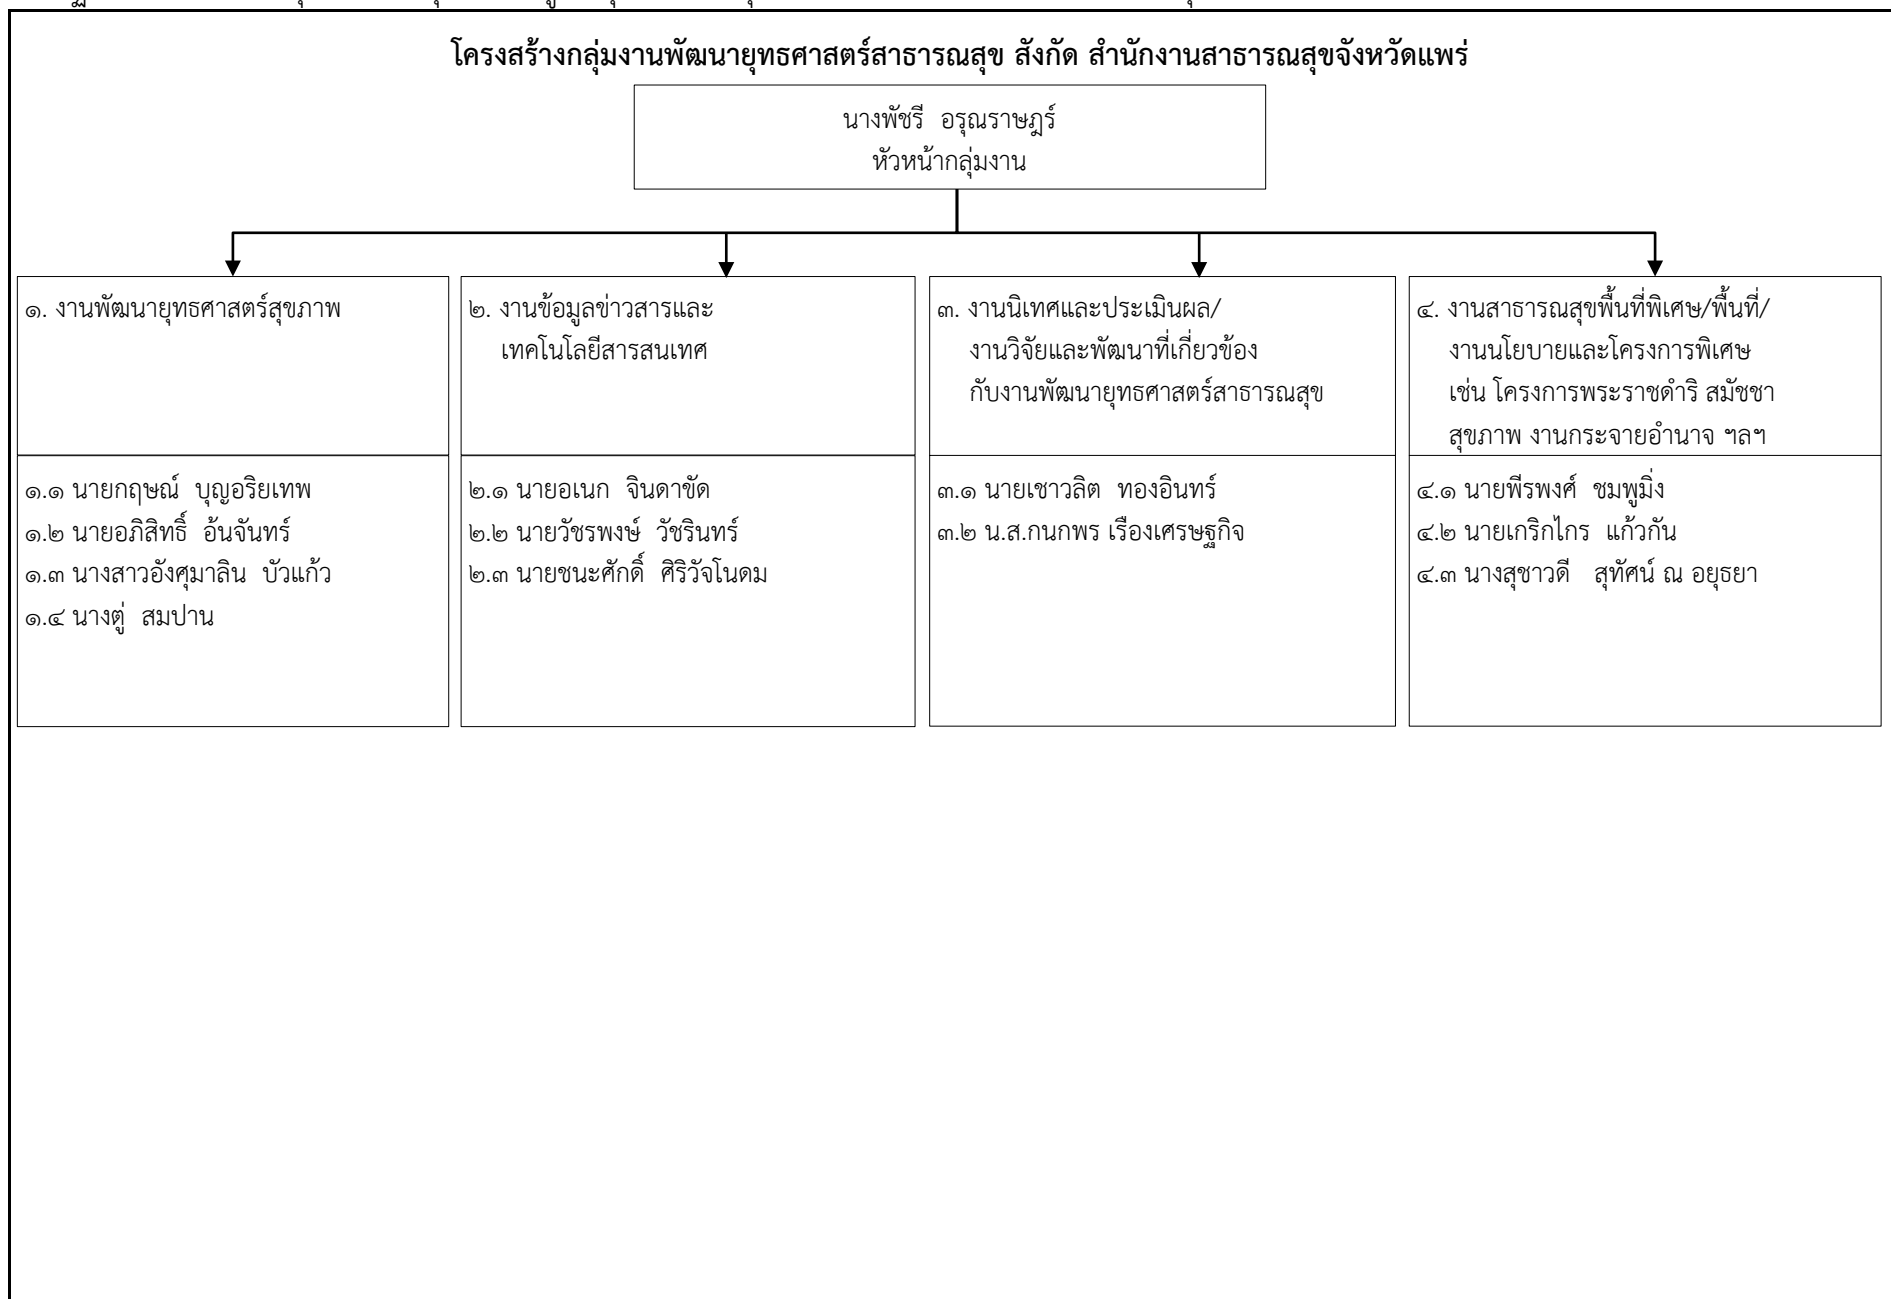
โครงสร้างกลุ่มงานพัฒนายุทธศาสตร์สาธารณสุข สังกัด สำนักงานสาธารณสุขจังหวัดแพร่

นางพัชรี อรุณราษฎร์
หัวหน้ากลุ่มงาน

๑. งานพัฒนายุทธศาสตร์สุขภาพ

๑.๑ นายกฤษณ์ บุญอริยเทพ
๑.๒ นายอภิสิทธิ์ อ้นจันทร์
๑.๓ นางสาวอังศุมาลิน บัวแก้ว
๑.๔ นางตู่ สมปาน

๒. งานข้อมูลข่าวสารและ เทคโนโลยีสารสนเทศ

๒.๑ นายอเนก จินดาขัด
๒.๒ นายวัชรพงษ์ วัชรินทร์
๒.๓ นายชนะศักดิ์ ศิริวัจโนดม

๓. งานนิเทศและประเมินผล/ งานวิจัยและพัฒนาที่เกี่ยวข้อง กับงานพัฒนายุทธศาสตร์สาธารณสุข

๓.๑ นายเชาวลิต ทองอินทร์
๓.๒ น.ส.กนกพร เรืองเศรษฐกิจ

๔. งานสาธารณสุขพื้นที่พิเศษ/พื้นที่/ งานนโยบายและโครงการพิเศษ เช่น โครงการพระราชดำริ สมัชชาสุขภาพ งานกระจายอำนาจ ฯลฯ

๔.๑ นายพีรพงศ์ ชมพูมิ่ง
๔.๒ นายเกริกไกร แก้วกัน
๔.๓ นางสุชาวดี สุทัศน์ ณ อยุธยา